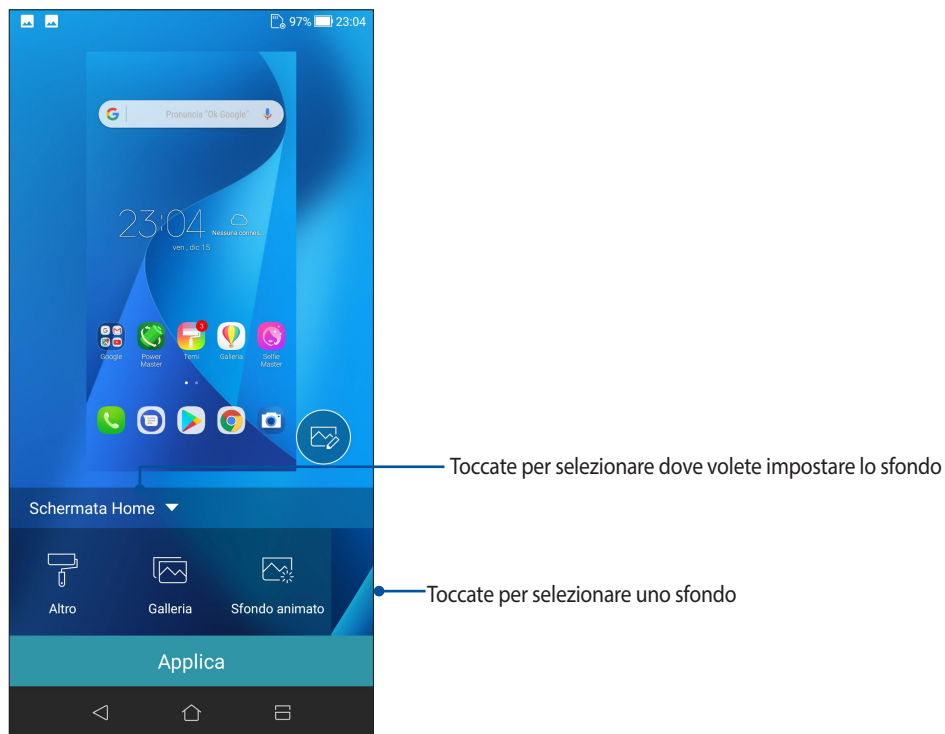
97% 23:04

Pronuncia "Ok Google"

23:04
ven., dic 15
Nessuna connes...

Google
Power Master
Temi
Galleria
Selfie Master

Toccate per selezionare dove volete impostare lo sfondo

Schermata Home

Altro
Galleria
Sfondo animato

Toccate per selezionare uno sfondo

Applica